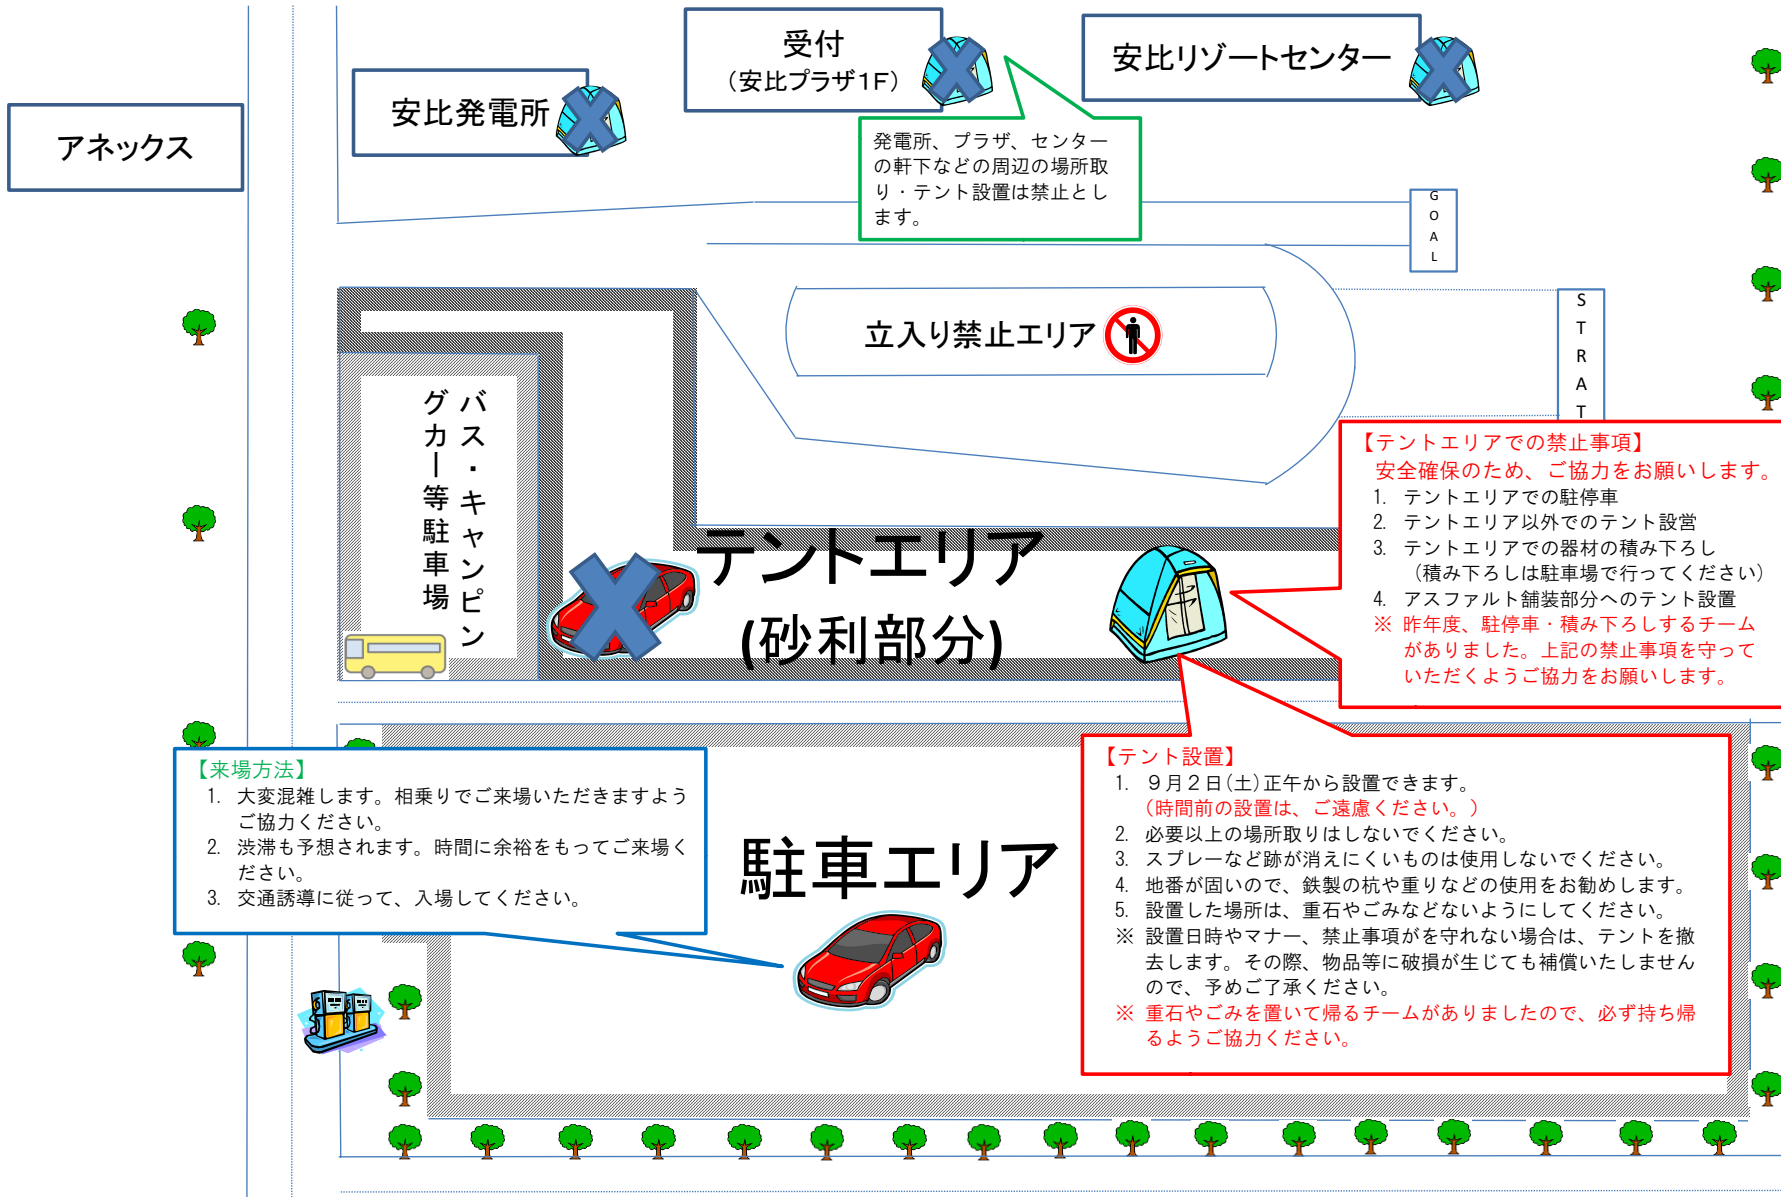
受付
（安比プラザ1F）

安比リゾートセンター

安比発電所

アネックス

発電所、プラザ、センターの軒下などの周辺の場所取り・テント設置は禁止とします。

GOAL

START

立入り禁止エリア

バス・キャンピングカー等駐車場

テントエリア
(砂利部分)

【テントエリアでの禁止事項】
安全確保のため、ご協力をお願いします。
1. テントエリアでの駐停車
2. テントエリア以外でのテント設営
3. テントエリアでの器材の積み下ろし
（積み下ろしは駐車場で行ってください）
4. アスファルト舗装部分へのテント設置
※ 昨年度、駐停車・積み下ろしするチームがありました。上記の禁止事項を守っていただくようご協力をお願いします。

【来場方法】
1. 大変混雑します。相乗りでご来場いただきますようご協力ください。
2. 渋滞も予想されます。時間に余裕をもってご来場ください。
3. 交通誘導に従って、入場してください。

駐車エリア

【テント設置】
1. ９月２日（土）正午から設置できます。
（時間前の設置は、ご遠慮ください。）
2. 必要以上の場所取りはしないでください。
3. スプレーなど跡が消えにくいものは使用しないでください。
4. 地番が固いので、鉄製の杭や重りなどの使用をお勧めします。
5. 設置した場所は、重石やごみなどないようにしてください。
※ 設置日時やマナー、禁止事項がを守れない場合は、テントを撤去します。その際、物品等に破損が生じても補償いたしませんので、予めご了承ください。
※ 重石やごみを置いて帰るチームがありましたので、必ず持ち帰るようご協力ください。